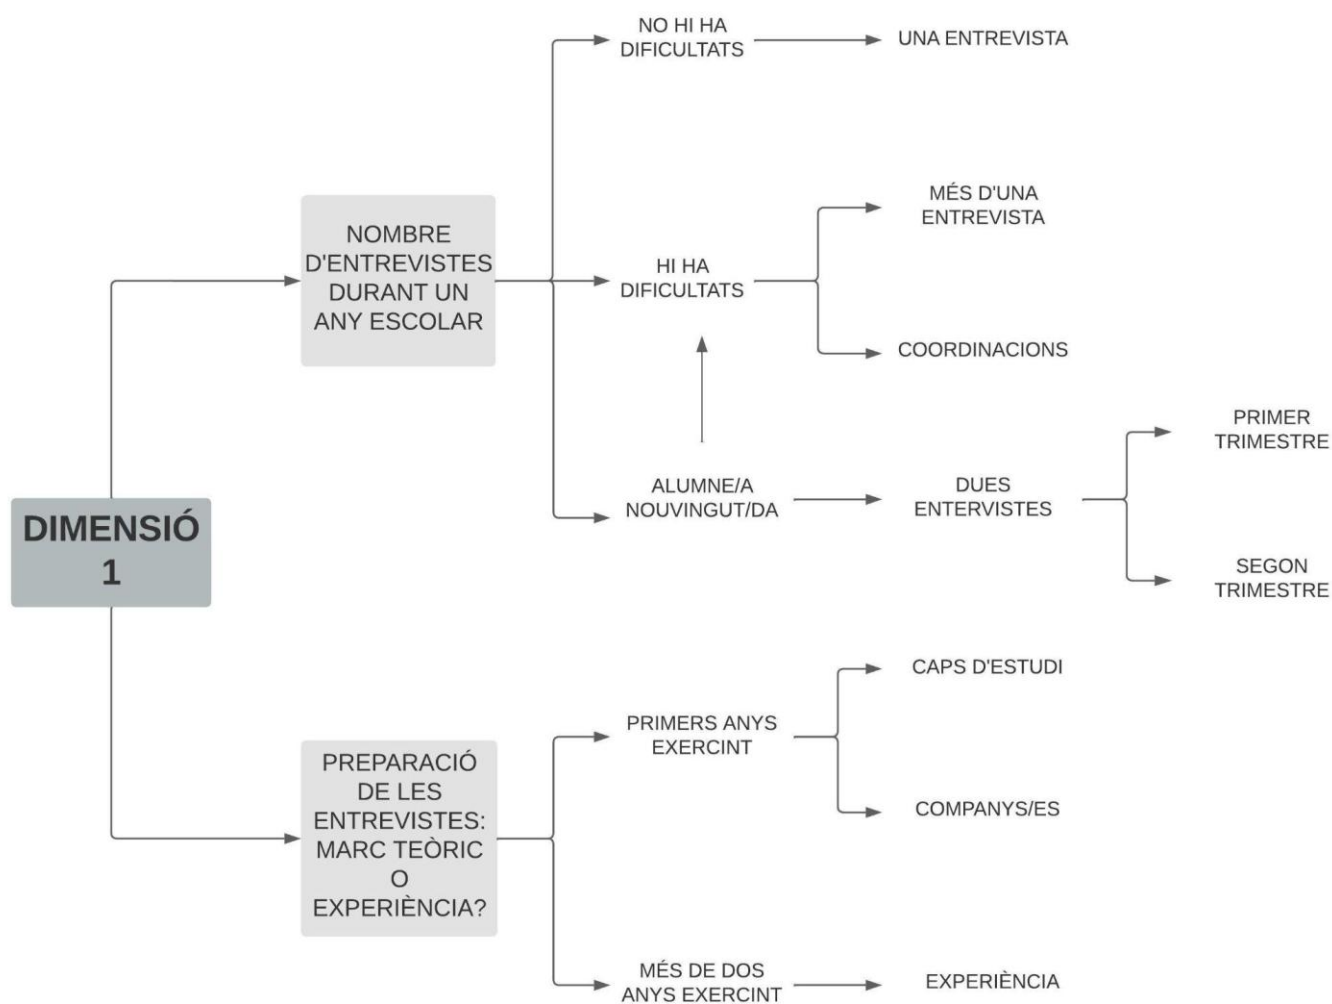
DIMENSIÓ 1

NOMBRE D'ENTREVISTES DURANT UN ANY ESCOLAR

NO HI HA DIFICULTATS

UNA ENTREVISTA

HI HA DIFICULTATS

MÉS D'UNA ENTREVISTA

COORDINACIONS

ALUMNE/A NOUVINGUT/DA

DUES ENTERVISTES

PRIMER TRIMESTRE

SEGON TRIMESTRE

PREPARACIÓ DE LES ENTREVISTES: MARC TEÒRIC O EXPERIÈNCIA?

PRIMERS ANYS EXERCINT

CAPS D'ESTUDI

COMPANYS/ES

MÉS DE DOS ANYS EXERCINT

EXPERIÈNCIA